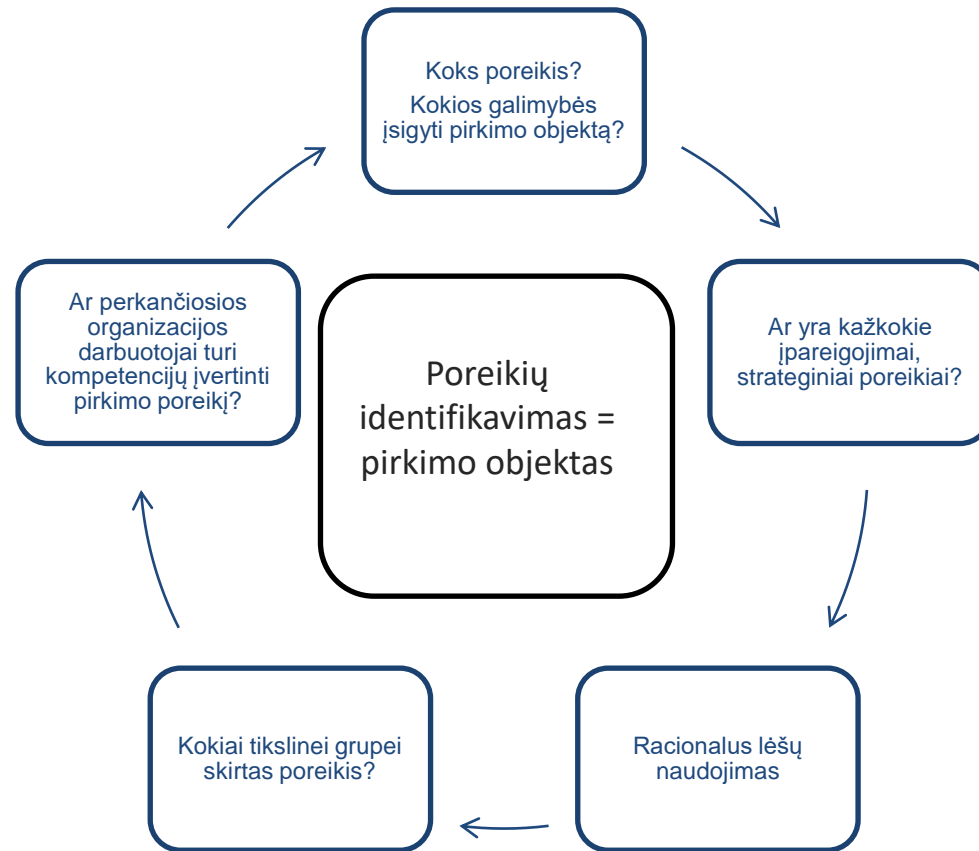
Koks poreikis?
Kokios galimybės įsigyti pirkimo objektą?

Ar yra kažkokie įpareigojimai, strateginiai poreikiai?

Racionalus lėšų naudojimas

Kokiai tikslinei grupei skirtas poreikis?

Ar perkančiosios organizacijos darbuotojai turi kompetencijų įvertinti pirkimo poreikį?

Poreikių identifikavimas = pirkimo objektas